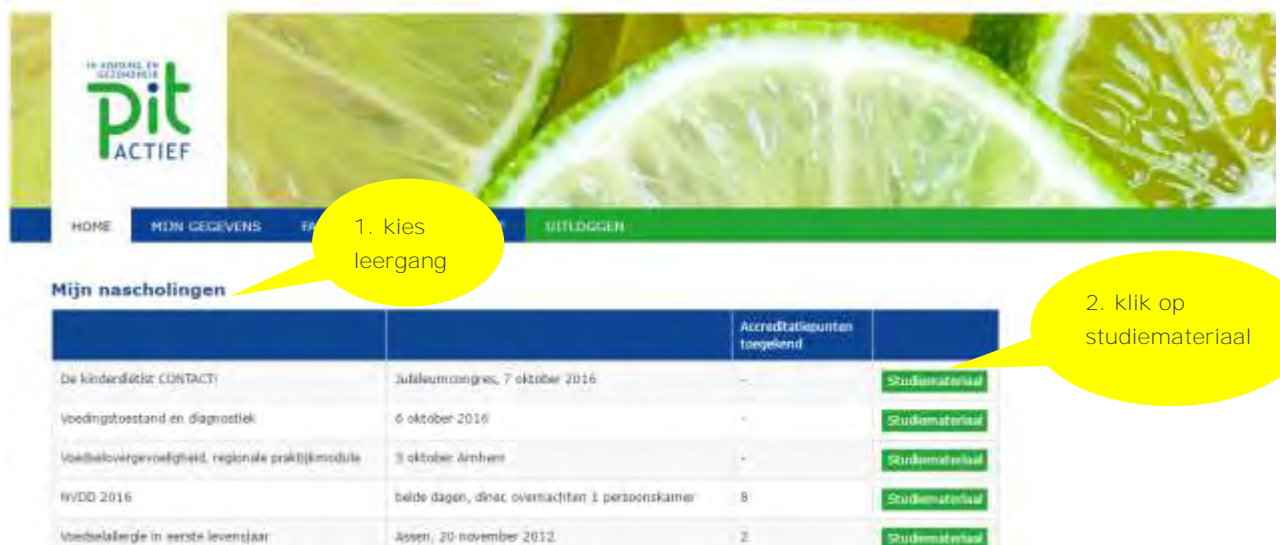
IN VOEDING EN GEZONDHEID
pit
ACTIEF

HOME
MIJN GEGEVENS
FA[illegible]
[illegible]Y
UITLOGGEN

1. kies leergang

2. klik op studiemateriaal

Mijn nascholingen

| | | Accreditatiepunten toegekend | |
|---|---|---|---|
| De kinderdiëtist CONTACT! | Jubileumcongres, 7 oktober 2016 | - | Studiemateriaal |
| Voedingstoestand en diagnostiek | 6 oktober 2016 | - | Studiemateriaal |
| Voedselovergevoeligheid, regionale praktijkmodule | 5 oktober Arnhem | - | Studiemateriaal |
| NVDD 2016 | beide dagen, diner overnachten 1 persoonskamer | 8 | Studiemateriaal |
| Voedselallergie in eerste levensjaar | Assen, 20 november 2012 | 2 | Studiemateriaal |